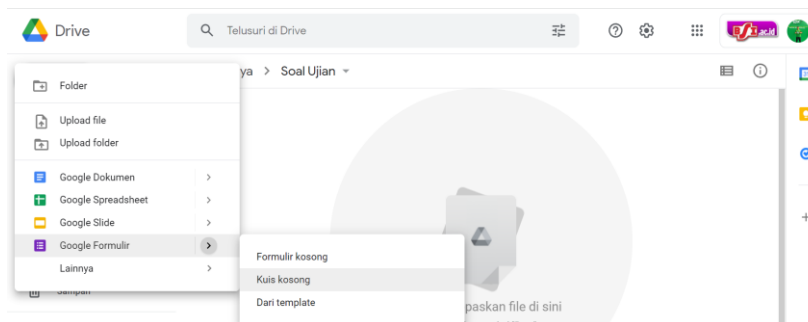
Drive

Telusuri di Drive

ya > Soal Ujian

Folder

Upload file

Upload folder

Google Dokumen

Google Spreadsheet

Google Slide

Google Formulir

Lainnya

Formulir kosong

Kuis kosong

Dari template

Sampah

paskan file di sini